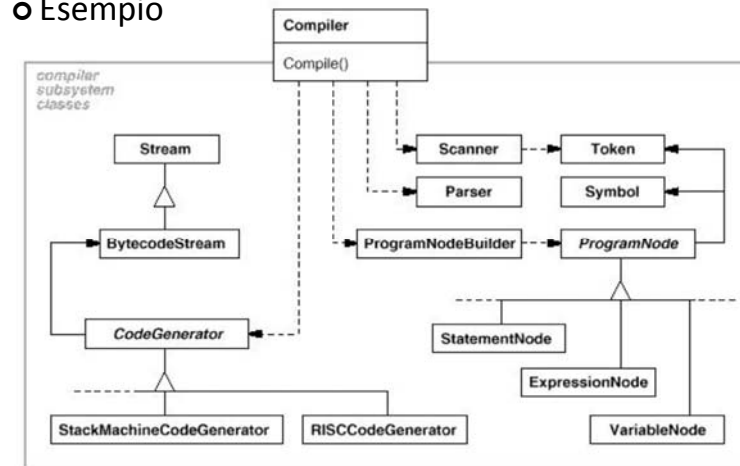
Esempio

Compiler
Compile()

compiler subsystem classes

Stream
BytecodeStream
CodeGenerator
StackMachineCodeGenerator
RISCCodeGenerator
Scanner
Token
Parser
Symbol
ProgramNodeBuilder
ProgramNode
StatementNode
ExpressionNode
VariableNode